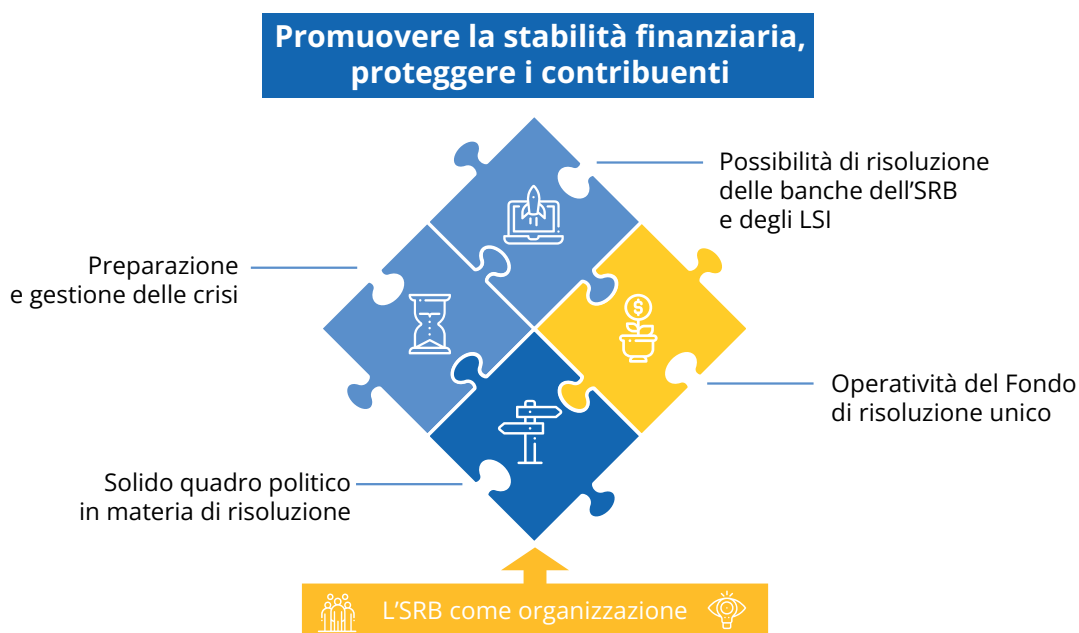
Promuovere la stabilità finanziaria, proteggere i contribuenti

Possibilità di risoluzione delle banche dell'SRB e degli LSI

Preparazione e gestione delle crisi

Operatività del Fondo di risoluzione unico

Solido quadro politico in materia di risoluzione

L'SRB come organizzazione